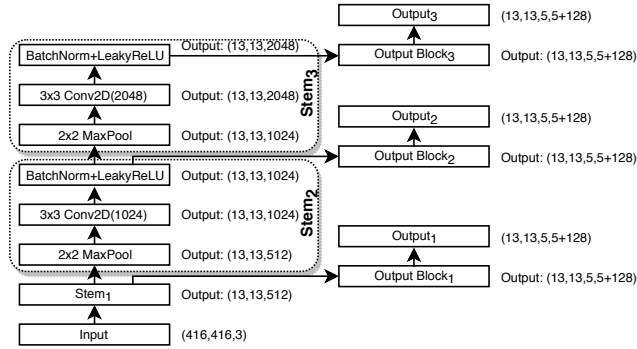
Output$_3$ (13,13,5,5+128)

BatchNorm+LeakyReLU Output: (13,13,2048)

Output Block$_3$ Output: (13,13,5,5+128)

3x3 Conv2D(2048) Output: (13,13,2048)

Stem$_3$

Output$_2$ (13,13,5,5+128)

2x2 MaxPool Output: (13,13,1024)

Output Block$_2$ Output: (13,13,5,5+128)

BatchNorm+LeakyReLU Output: (13,13,1024)

3x3 Conv2D(1024) Output: (13,13,1024)

Stem$_2$

Output$_1$ (13,13,5,5+128)

2x2 MaxPool Output: (13,13,512)

Output Block$_1$ Output: (13,13,5,5+128)

Stem$_1$ Output: (13,13,512)

Input (416,416,3)